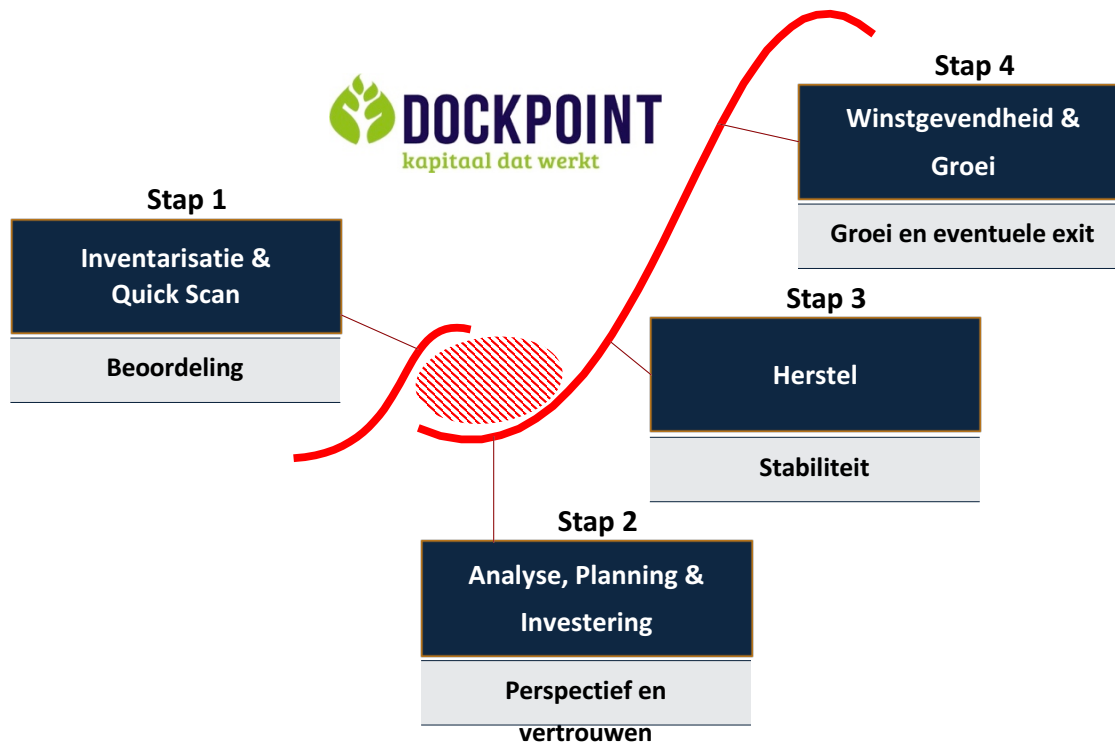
DOCKPOINT
kapitaal dat werkt

Stap 1
Inventarisatie & Quick Scan
Beoordeling

Stap 2
Analyse, Planning & Investering
Perspectief en vertrouwen

Stap 3
Herstel
Stabiliteit

Stap 4
Winstgevendheid & Groei
Groei en eventuele exit